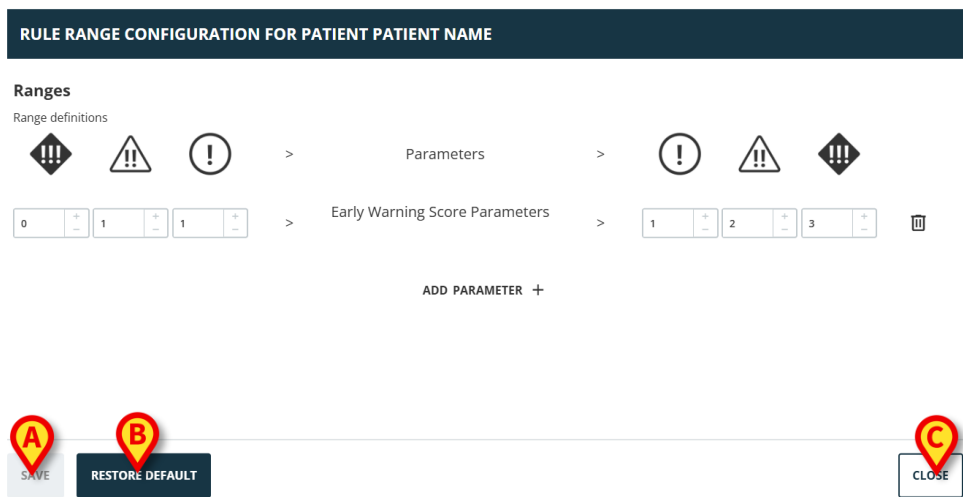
RULE RANGE CONFIGURATION FOR PATIENT PATIENT NAME

Ranges

Range definitions

!!! !! ! > Parameters > ! !! !!!

0 + − 1 + − 1 + − > Early Warning Score Parameters > 1 + − 2 + − 3 + −

ADD PARAMETER +

A SAVE

B RESTORE DEFAULT

C CLOSE